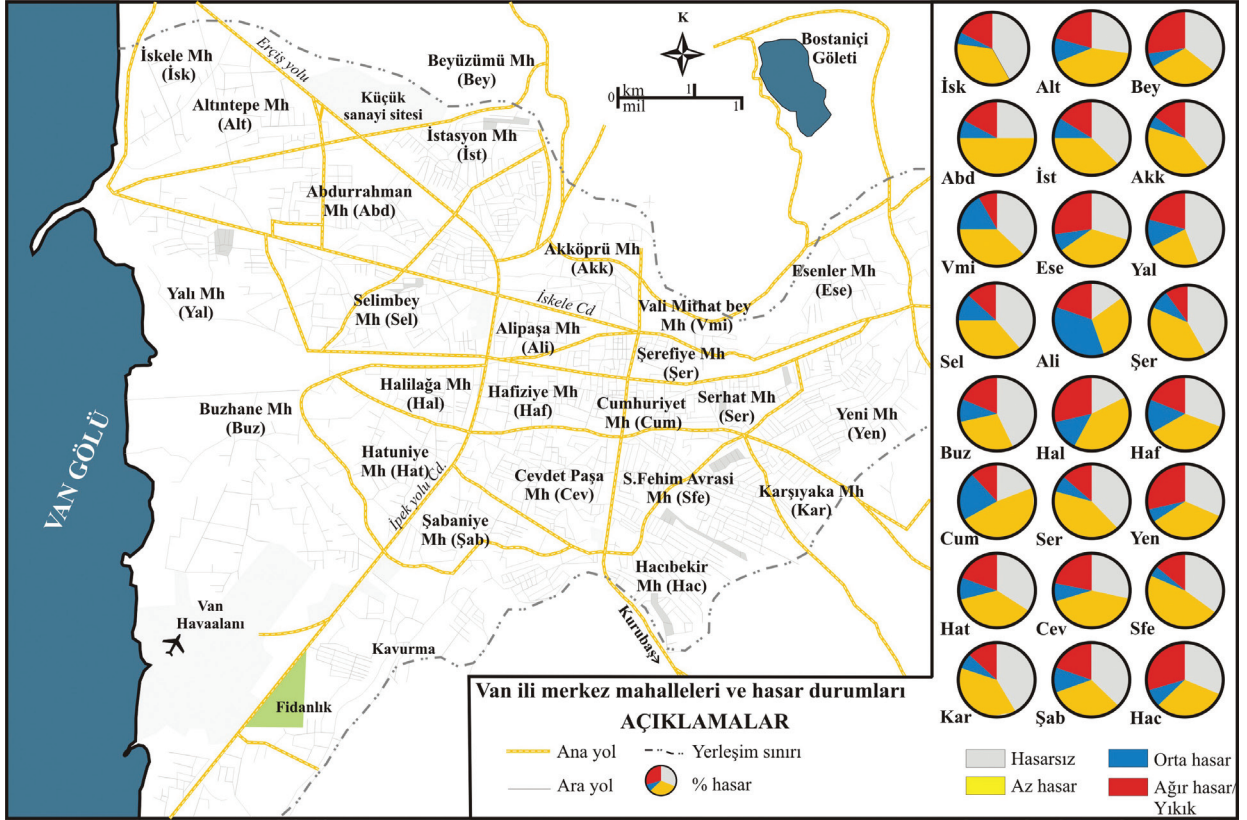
K

0 km 1
mil 1

Bostaniçi Göleti

İskele Mh (İsk)
Erciş yolu
Beyüzümü Mh (Bey)
Altıntepe Mh (Alt)
Küçük sanayi sitesi
İstasyon Mh (İst)
Abdurrahman Mh (Abd)
Akköprü Mh (Akk)
Esenler Mh (Ese)
Yalı Mh (Yal)
Selimbey Mh (Sel)
İskele Cd
Vali Mithat bey Mh (Vmi)
Alipaşa Mh (Ali)
Şerefiye Mh (Şer)
VAN GÖLÜ
Halilağa Mh (Hal)
Hafiziye Mh (Haf)
Cumhuriyet Mh (Cum)
Serhat Mh (Ser)
Yeni Mh (Yen)
Buzhane Mh (Buz)
Hatuniye Mh (Hat)
İpek yolu Cd.
Cevdet Paşa Mh (Cev)
S.Fehim Avrasi Mh (Sfe)
Karşıyaka Mh (Kar)
Şabaniye Mh (Şab)
Hacıbekir Mh (Hac)
Van Havaalanı
Kavurma
Kurubaş
Fidanlık

Van ili merkez mahalleleri ve hasar durumları
AÇIKLAMALAR
Ana yol
Yerleşim sınırı
Ara yol
% hasar

İsk Alt Bey
Abd İst Akk
Vmi Ese Yal
Sel Ali Şer
Buz Hal Haf
Cum Ser Yen
Hat Cev Sfe
Kar Şab Hac

Hasarsız
Orta hasar
Az hasar
Ağır hasar/ Yıkık